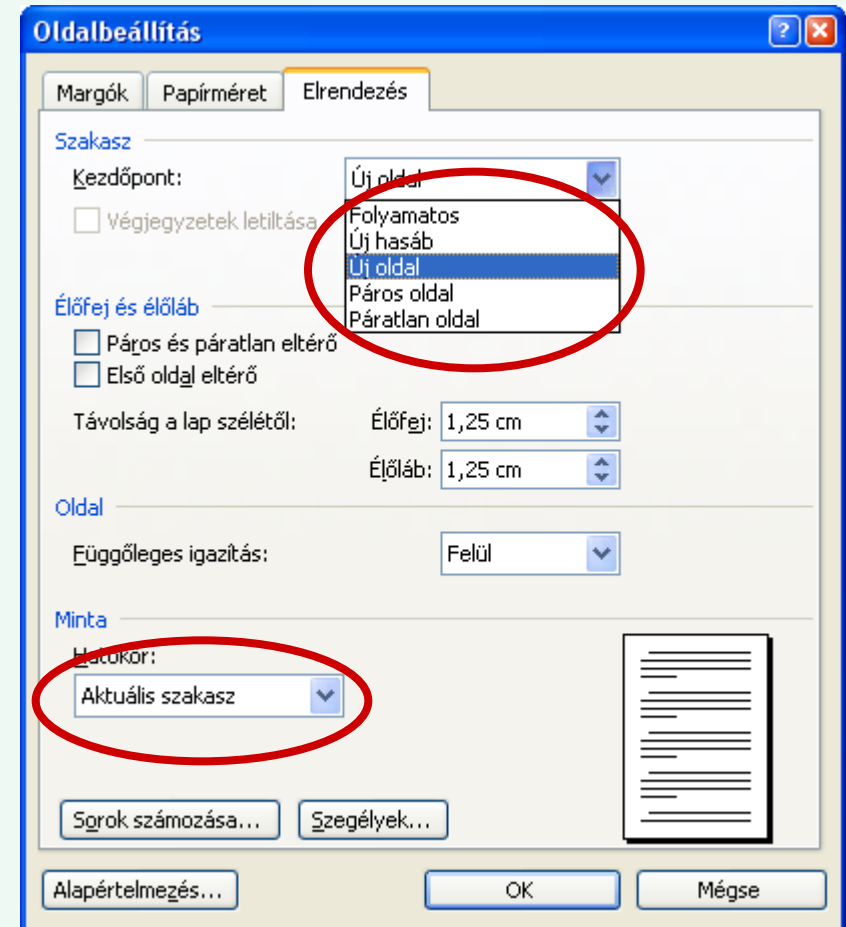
Oldalbeállítás

Margók | Papírméret | Elrendezés

Szakasz

Kezdőpont: Új oldal

Végjegyzetek letiltása

Folyamatos
Új hasáb
Új oldal
Páros oldal
Páratlan oldal

Élőfej és élőláb

Páros és páratlan eltérő
Első oldal eltérő

Távolság a lap szélétől: Élőfej: 1,25 cm
Élőláb: 1,25 cm

Oldal

Függőleges igazítás: Felül

Minta

Hatókör:
Aktuális szakasz

Sorok számozása... Szegélyek...

Alapértelmezés... OK Mégse